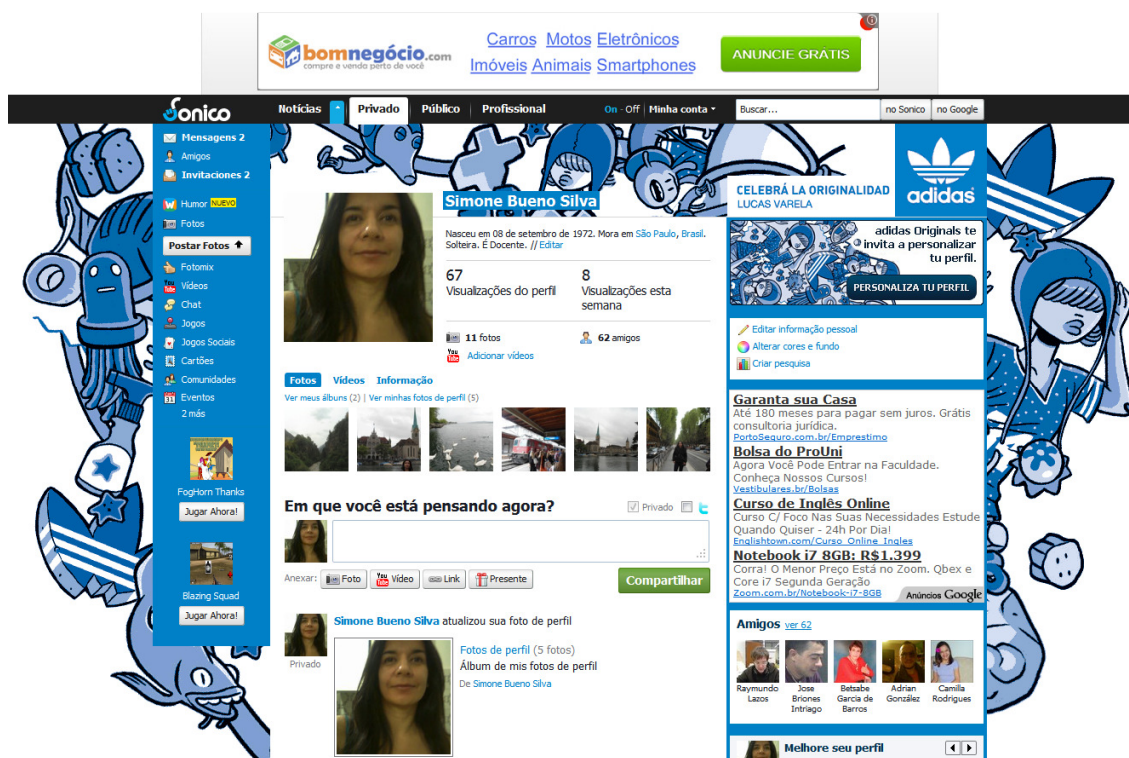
bomnegócio.com
compre e vendo perto de você

Carros Motos Eletrônicos
Imóveis Animais Smartphones

ANUNCIE GRATIS

Sonico

Notícias Privado Público Profissional

On - Off Minha conta

Buscar... no Sonico no Google

Mensagens 2
Amigos
Invitaciones 2

Humor NUEVO
Fotos
Postar Fotos
Fotomix
Vídeos
Chat
Jogos
Jogos Sociais
Cartões
Comunidades
Eventos
2 más

FogHorn Thanks
Jugar Ahora!

Blazing Squad
Jugar Ahora!

Simone Bueno Silva

Nasceu em 08 de setembro de 1972. Mora em São Paulo, Brasil. Solteira. É Docente. // Editar

67
Visualizações do perfil

8
Visualizações esta semana

11 fotos
62 amigos
Adicionar vídeos

Fotos Vídeos Informação
Ver meus álbuns (2) | Ver minhas fotos de perfil (5)

Em que você está pensando agora?
Privado

Anexar: Foto Vídeo Link Presente
Compartilhar

Privado
Simone Bueno Silva atualizou sua foto de perfil
Fotos de perfil (5 fotos)
Álbum de mis fotos de perfil
De Simone Bueno Silva

CELEBRÁ LA ORIGINALIDAD
LUCAS VARELA
adidas

adidas Originals te invita a personalizar tu perfil.
PERSONALIZA TU PERFIL

Editar informação pessoal
Alterar cores e fundo
Criar pesquisa

Garanta sua Casa
Até 180 meses para pagar sem juros. Grátis consultoria jurídica.
PortoSeguro.com.br/Emprestimo
Bolsa do ProUni
Agora Você Pode Entrar na Faculdade. Conheça Nossos Cursos!
Vestibulares.br/Bolsas
Curso de Inglês Online
Curso C/ Foco Nas Suas Necessidades Estude Quando Quiser - 24h Por Dia!
Englishtown.com/Curso_Online_Ingles
Notebook i7 8GB: R$1.399
Corra! O Menor Preço Está no Zoom. Qbex e Core i7 Segunda Geração
Zoom.com.br/Notebook-i7-8GB
Anúncios Google

Amigos ver 62
Raymundo Lazos
Jose Briones Intriago
Betsabe Garcia de Barros
Adrian González
Camilla Rodrigues

Melhore seu perfil